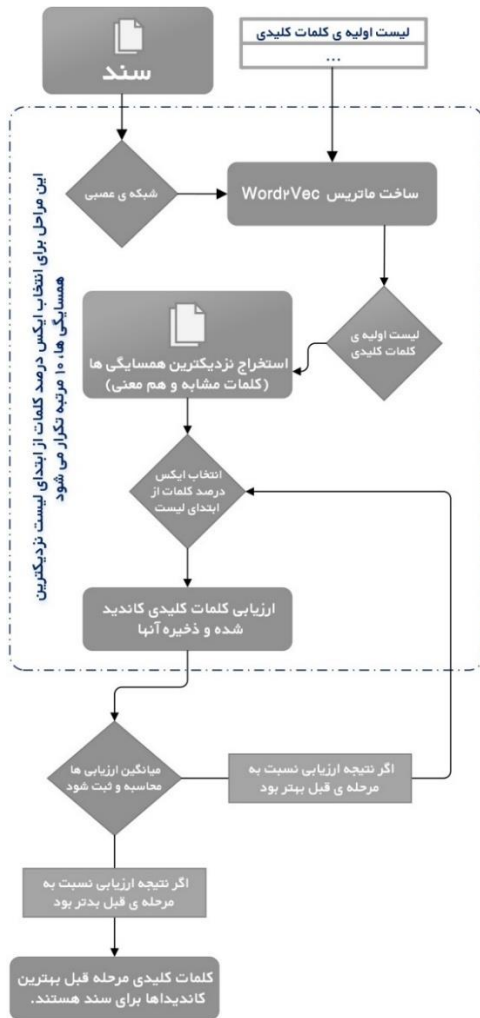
سند

لیست اولیه ی کلمات کلیدی
...

این مراحل برای انتخاب ایکس درصد کلمات از ابتدای لیست نزدیکترین همسایگی ها، ۱۰ مرتبه تکرار می شود

شبکه ی عصبی

ساخت ماتریس Word۲Vec

لیست اولیه ی کلمات کلیدی

استخراج نزدیکترین همسایگی ها (کلمات مشابه و هم معنی)

انتخاب ایکس درصد کلمات از ابتدای لیست

ارزیابی کلمات کلیدی کاندید شده و ذخیره آنها

میانگین ارزیابی ها محاسبه و ثبت شود

اگر نتیجه ارزیابی نسبت به مرحله ی قبل بهتر بود

اگر نتیجه ارزیابی نسبت به مرحله ی قبل بدتر بود

کلمات کلیدی مرحله قبل بهترین کاندیداها برای سند هستند.